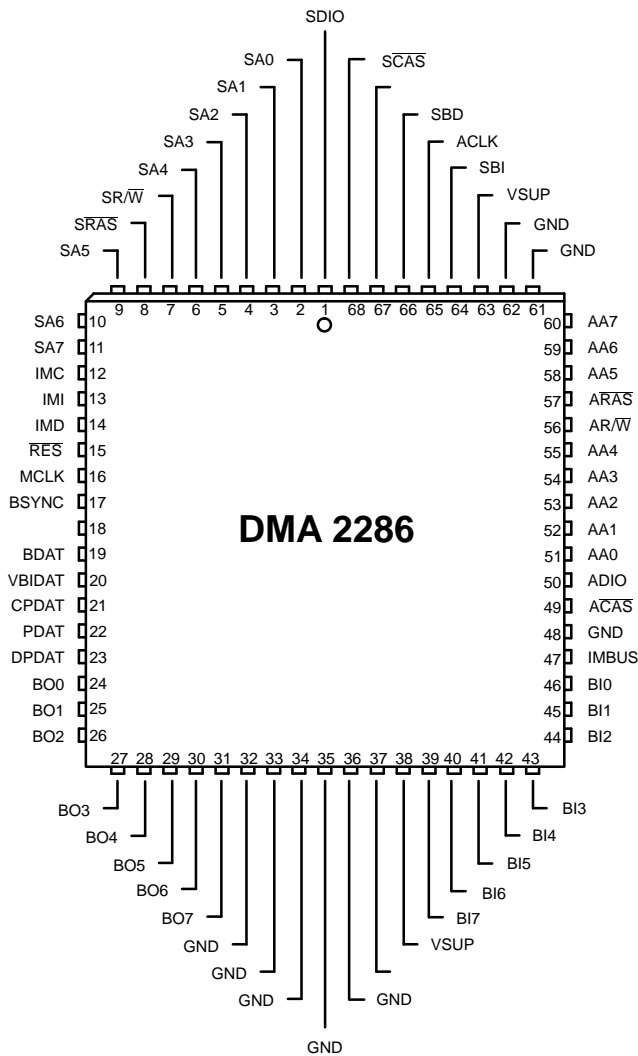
SDIO

SA0
SA1
SA2
SA3
SA4
SR/$\overline{W}$
S$\overline{RAS}$
SA5

S$\overline{CAS}$
SBD
ACLK
SBI
VSUP
GND
GND

9 8 7 6 5 4 3 2 1 68 67 66 65 64 63 62 61

SA6 10
SA7 11
IMC 12
IMI 13
IMD 14
$\overline{RES}$ 15
MCLK 16
BSYNC 17
18
BDAT 19
VBIDAT 20
CPDAT 21
PDAT 22
DPDAT 23
BO0 24
BO1 25
BO2 26

DMA 2286

60 AA7
59 AA6
58 AA5
57 A$\overline{RAS}$
56 AR/$\overline{W}$
55 AA4
54 AA3
53 AA2
52 AA1
51 AA0
50 ADIO
49 A$\overline{CAS}$
48 GND
47 IMBUS
46 BI0
45 BI1
44 BI2

27 28 29 30 31 32 33 34 35 36 37 38 39 40 41 42 43

BO3
BO4
BO5
BO6
BO7
GND
GND
GND
GND

BI3
BI4
BI5
BI6
BI7
VSUP
GND